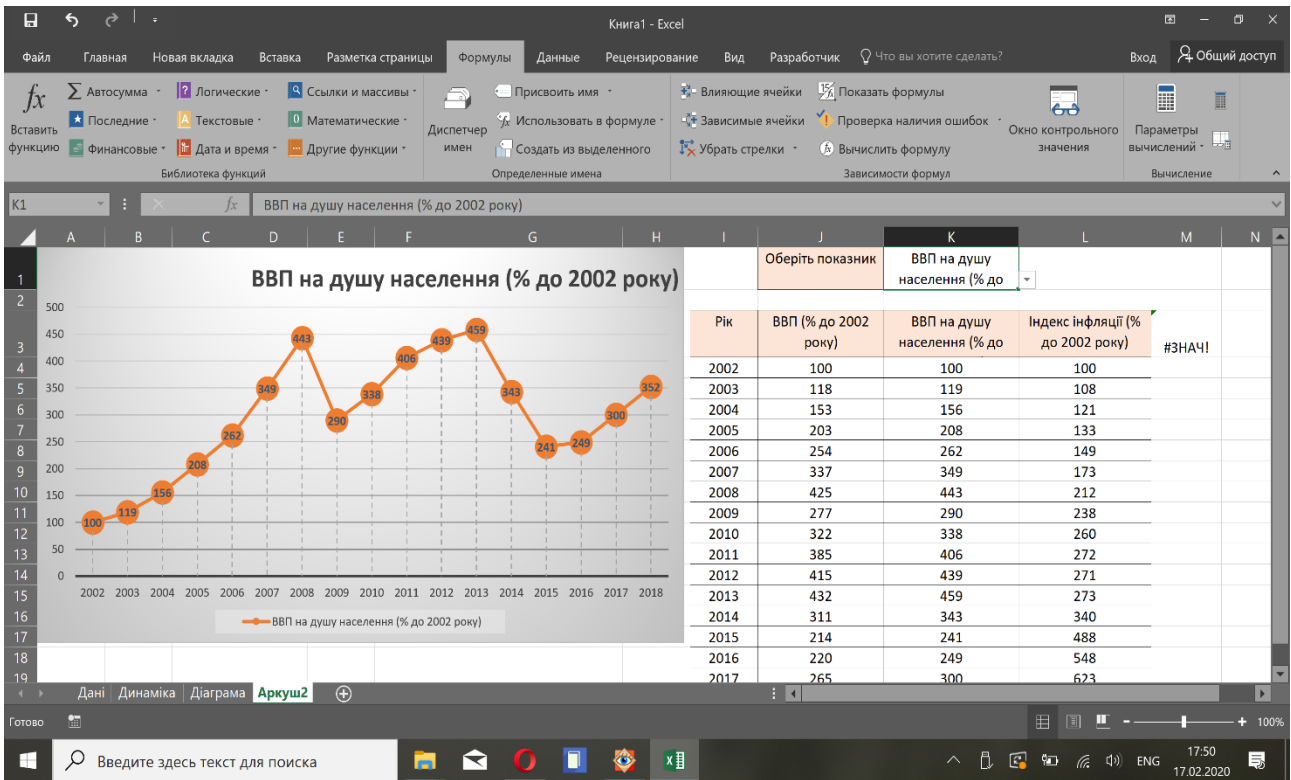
Книга1 - Excel

Файл Главная Новая вкладка Вставка Разметка страницы Формулы Данные Рецензирование Вид Разработчик Что вы хотите сделать? Вход Общий доступ

Вставить функцию Автосумма Последние Финансовые Логические Текстовые Дата и время Ссылки и массивы Математические Другие функции
Библиотека функций
Диспетчер имен Присвоить имя Использовать в формуле Создать из выделенного
Определенные имена
Влияющие ячейки Зависимые ячейки Убрать стрелки Показать формулы Проверка наличия ошибок Вычислить формулу Окно контрольного значения
Зависимости формул
Параметры вычислений
Вычисление

K1 ВВП на душу населення (% до 2002 року)

ВВП на душу населення (% до 2002 року)

500 450 400 350 300 250 200 150 100 50 0

100 119 156 208 262 349 443 290 338 406 439 459 343 241 249 300 352

2002 2003 2004 2005 2006 2007 2008 2009 2010 2011 2012 2013 2014 2015 2016 2017 2018

ВВП на душу населення (% до 2002 року)

Оберіть показник | ВВП на душу населення (% до

| Рік | ВВП (% до 2002 року) | ВВП на душу населення (% до | Індекс інфляції (% до 2002 року) |
|---|---|---|---|
| 2002 | 100 | 100 | 100 |
| 2003 | 118 | 119 | 108 |
| 2004 | 153 | 156 | 121 |
| 2005 | 203 | 208 | 133 |
| 2006 | 254 | 262 | 149 |
| 2007 | 337 | 349 | 173 |
| 2008 | 425 | 443 | 212 |
| 2009 | 277 | 290 | 238 |
| 2010 | 322 | 338 | 260 |
| 2011 | 385 | 406 | 272 |
| 2012 | 415 | 439 | 271 |
| 2013 | 432 | 459 | 273 |
| 2014 | 311 | 343 | 340 |
| 2015 | 214 | 241 | 488 |
| 2016 | 220 | 249 | 548 |
| 2017 | 265 | 300 | 623 |

#ЗНАЧ!

Дані Динаміка Діаграма Аркуш2

Готово 100%

Введите здесь текст для поиска ENG 17:50 17.02.2020